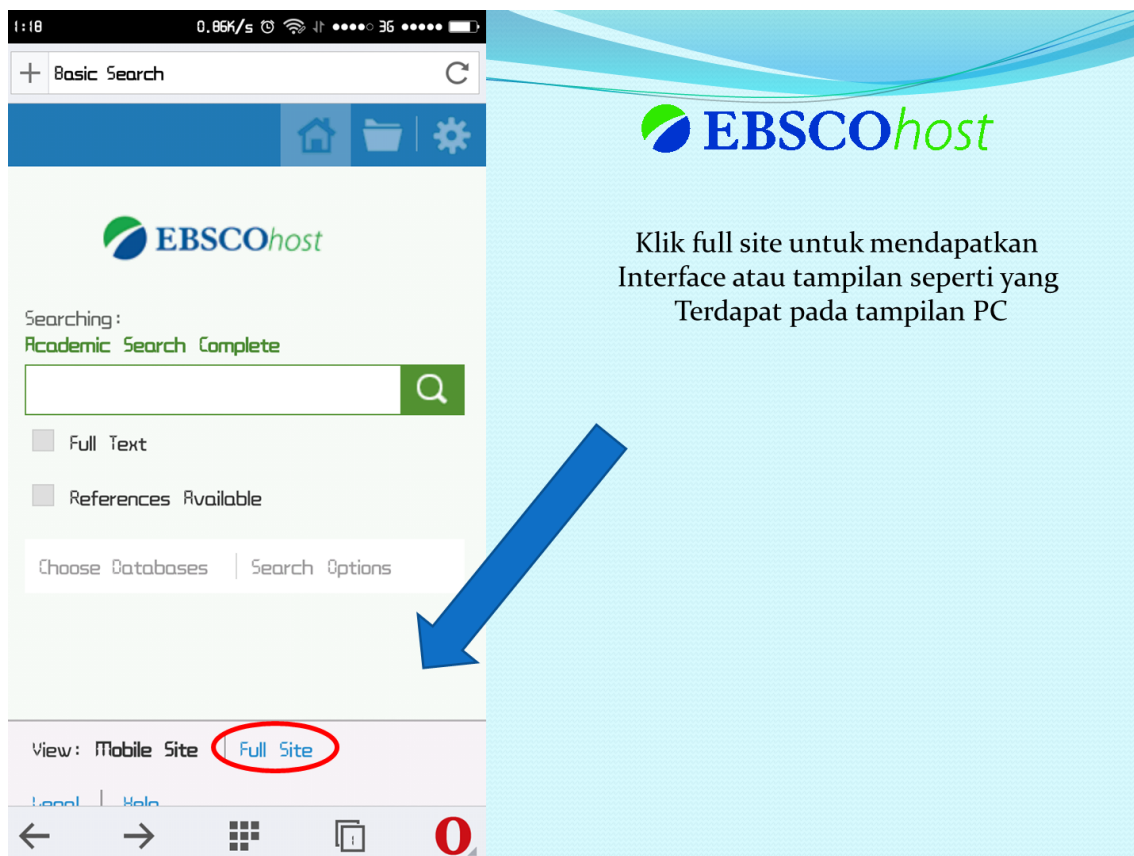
1:18 0.86K/s 3G

Basic Search

EBSCOhost

Searching:
Academic Search Complete

Full Text

References Available

Choose Databases | Search Options

View: Mobile Site | Full Site

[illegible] | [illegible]

EBSCOhost

Klik full site untuk mendapatkan Interface atau tampilan seperti yang Terdapat pada tampilan PC